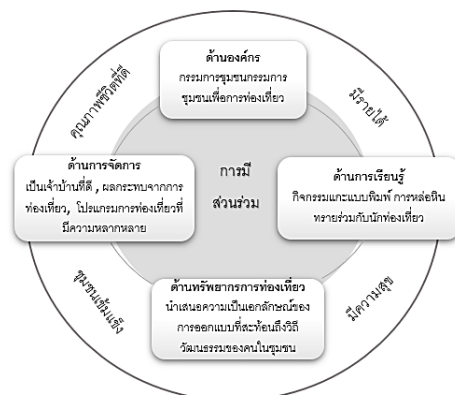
ด้านองค์กร
กรรมการชุมชนกรรมการชุมชนเพื่อการท่องเที่ยว

คุณภาพชีวิตที่ดี

มีรายได้

ด้านการจัดการ
เป็นเจ้าบ้านที่ดี , ผลกระทบจากการท่องเที่ยว, โปรแกรมการท่องเที่ยวที่มีความหลากหลาย

การมีส่วนร่วม

ด้านการเรียนรู้
กิจกรรมแกะแบบพิมพ์ การหล่อหินทรายร่วมกับนักท่องเที่ยว

ชุมชนเข้มแข็ง

มีความสุข

ด้านทรัพยากรการท่องเที่ยว
นำเสนอความเป็นเอกลักษณ์ของการออกแบบที่สะท้อนถึงวิถีวัฒนธรรมของคนในชุมชน